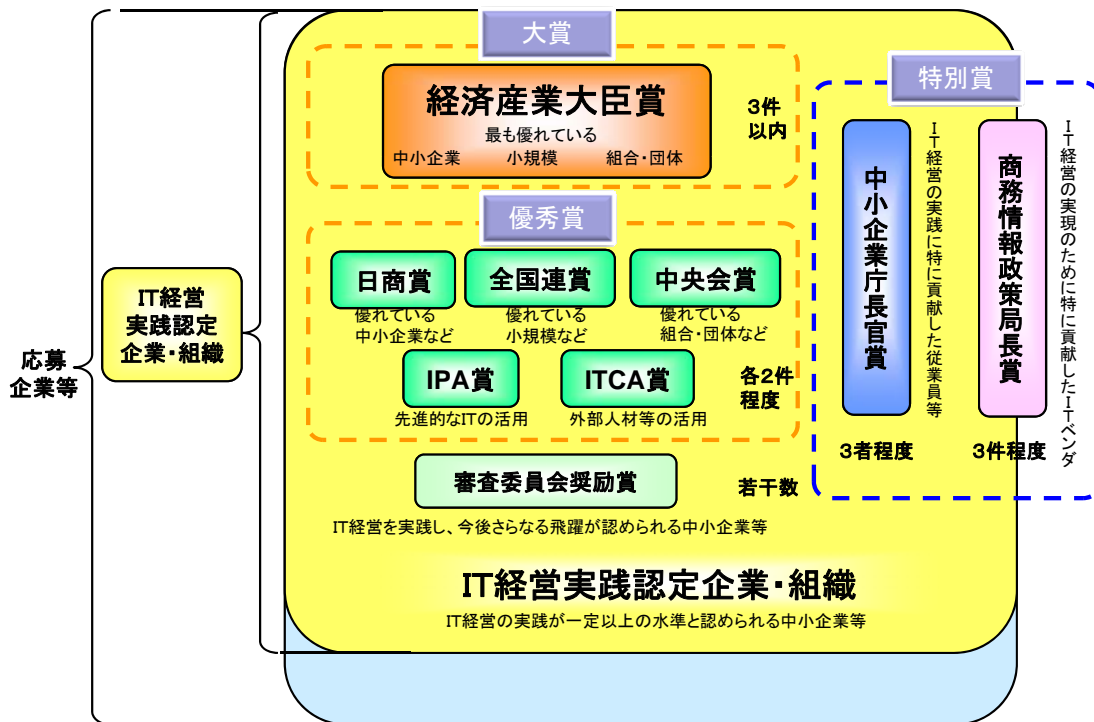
応募
企業等

IT経営
実践認定
企業・組織

大賞

経済産業大臣賞
最も優れている
中小企業　小規模　組合・団体

3件
以内

優秀賞

日商賞
優れている
中小企業など

全国連賞
優れている
小規模など

中央会賞
優れている
組合・団体など

IPA賞
先進的なITの活用

ITCA賞
外部人材等の活用

各2件
程度

審査委員会奨励賞

若干数

IT経営を実践し、今後さらなる飛躍が認められる中小企業等

IT経営実践認定企業・組織
IT経営の実践が一定以上の水準と認められる中小企業等

特別賞

中小企業庁長官賞
IT経営の実践に特に貢献した従業員等

3者程度

商務情報政策局長賞
IT経営の実現のために特に貢献したITベンダ

3件程度